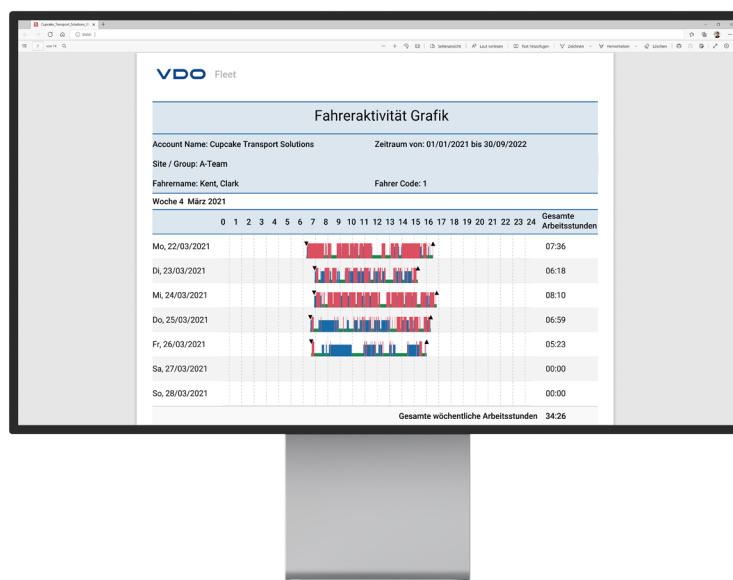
Cupcake_Transport_Solutions_D... ×

Datei

von 14

Seitenansicht | Laut vorlesen | Text hinzufügen | Zeichnen | Hervorheben | Löschen

VDO Fleet

Fahreraktivität Grafik

Account Name: Cupcake Transport Solutions
Zeitraum von: 01/01/2021 bis 30/09/2022

Site / Group: A-Team

Fahrername: Kent, Clark
Fahrer Code: 1

Woche 4 März 2021

| | 0 1 2 3 4 5 6 7 8 9 10 11 12 13 14 15 16 17 18 19 20 21 22 23 24 | Gesamte Arbeitsstunden |
|---|---|---|
| Mo, 22/03/2021 | | 07:36 |
| Di, 23/03/2021 | | 06:18 |
| Mi, 24/03/2021 | | 08:10 |
| Do, 25/03/2021 | | 06:59 |
| Fr, 26/03/2021 | | 05:23 |
| Sa, 27/03/2021 | | 00:00 |
| So, 28/03/2021 | | 00:00 |

Gesamte wöchentliche Arbeitsstunden 34:26